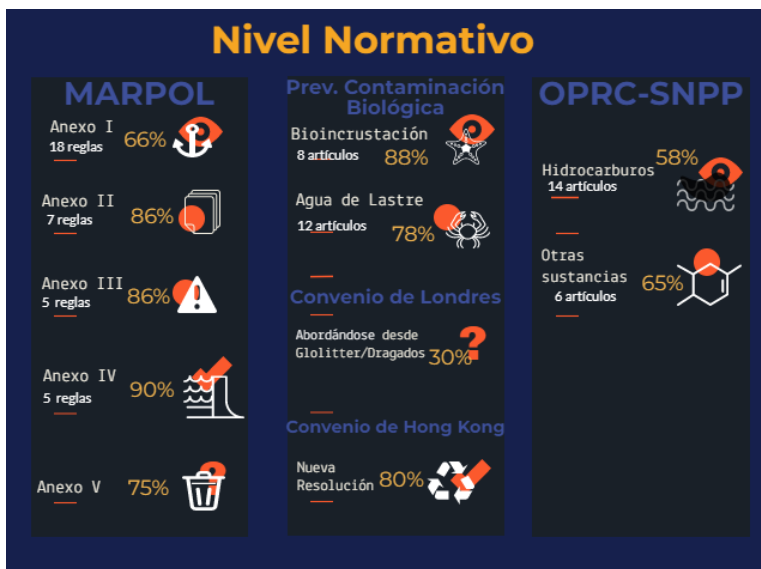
Nivel Normativo

MARPOL

Anexo I
18 reglas
66%

Anexo II
7 reglas
86%

Anexo III
5 reglas
86%

Anexo IV
5 reglas
90%

Anexo V
75%

Prev. Contaminación Biológica

Bioincrustación
8 artículos
88%

Agua de Lastre
12 artículos
78%

Convenio de Londres

Abordándose desde Glolitter/Dragados
30%

Convenio de Hong Kong

Nueva Resolución
80%

OPRC-SNPP

Hidrocarburos
14 artículos
58%

Otras sustancias
6 artículos
65%